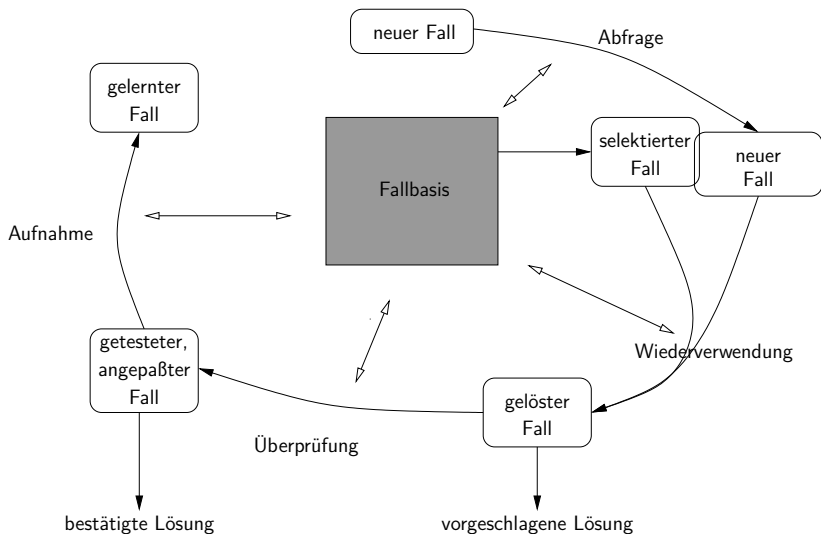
neuer Fall

Abfrage

gelernter Fall

selektierter Fall

neuer Fall

Fallbasis

Aufnahme

getesteter, angepaßter Fall

Wiederverwendung

gelöster Fall

Überprüfung

bestätigte Lösung

vorgeschlagene Lösung